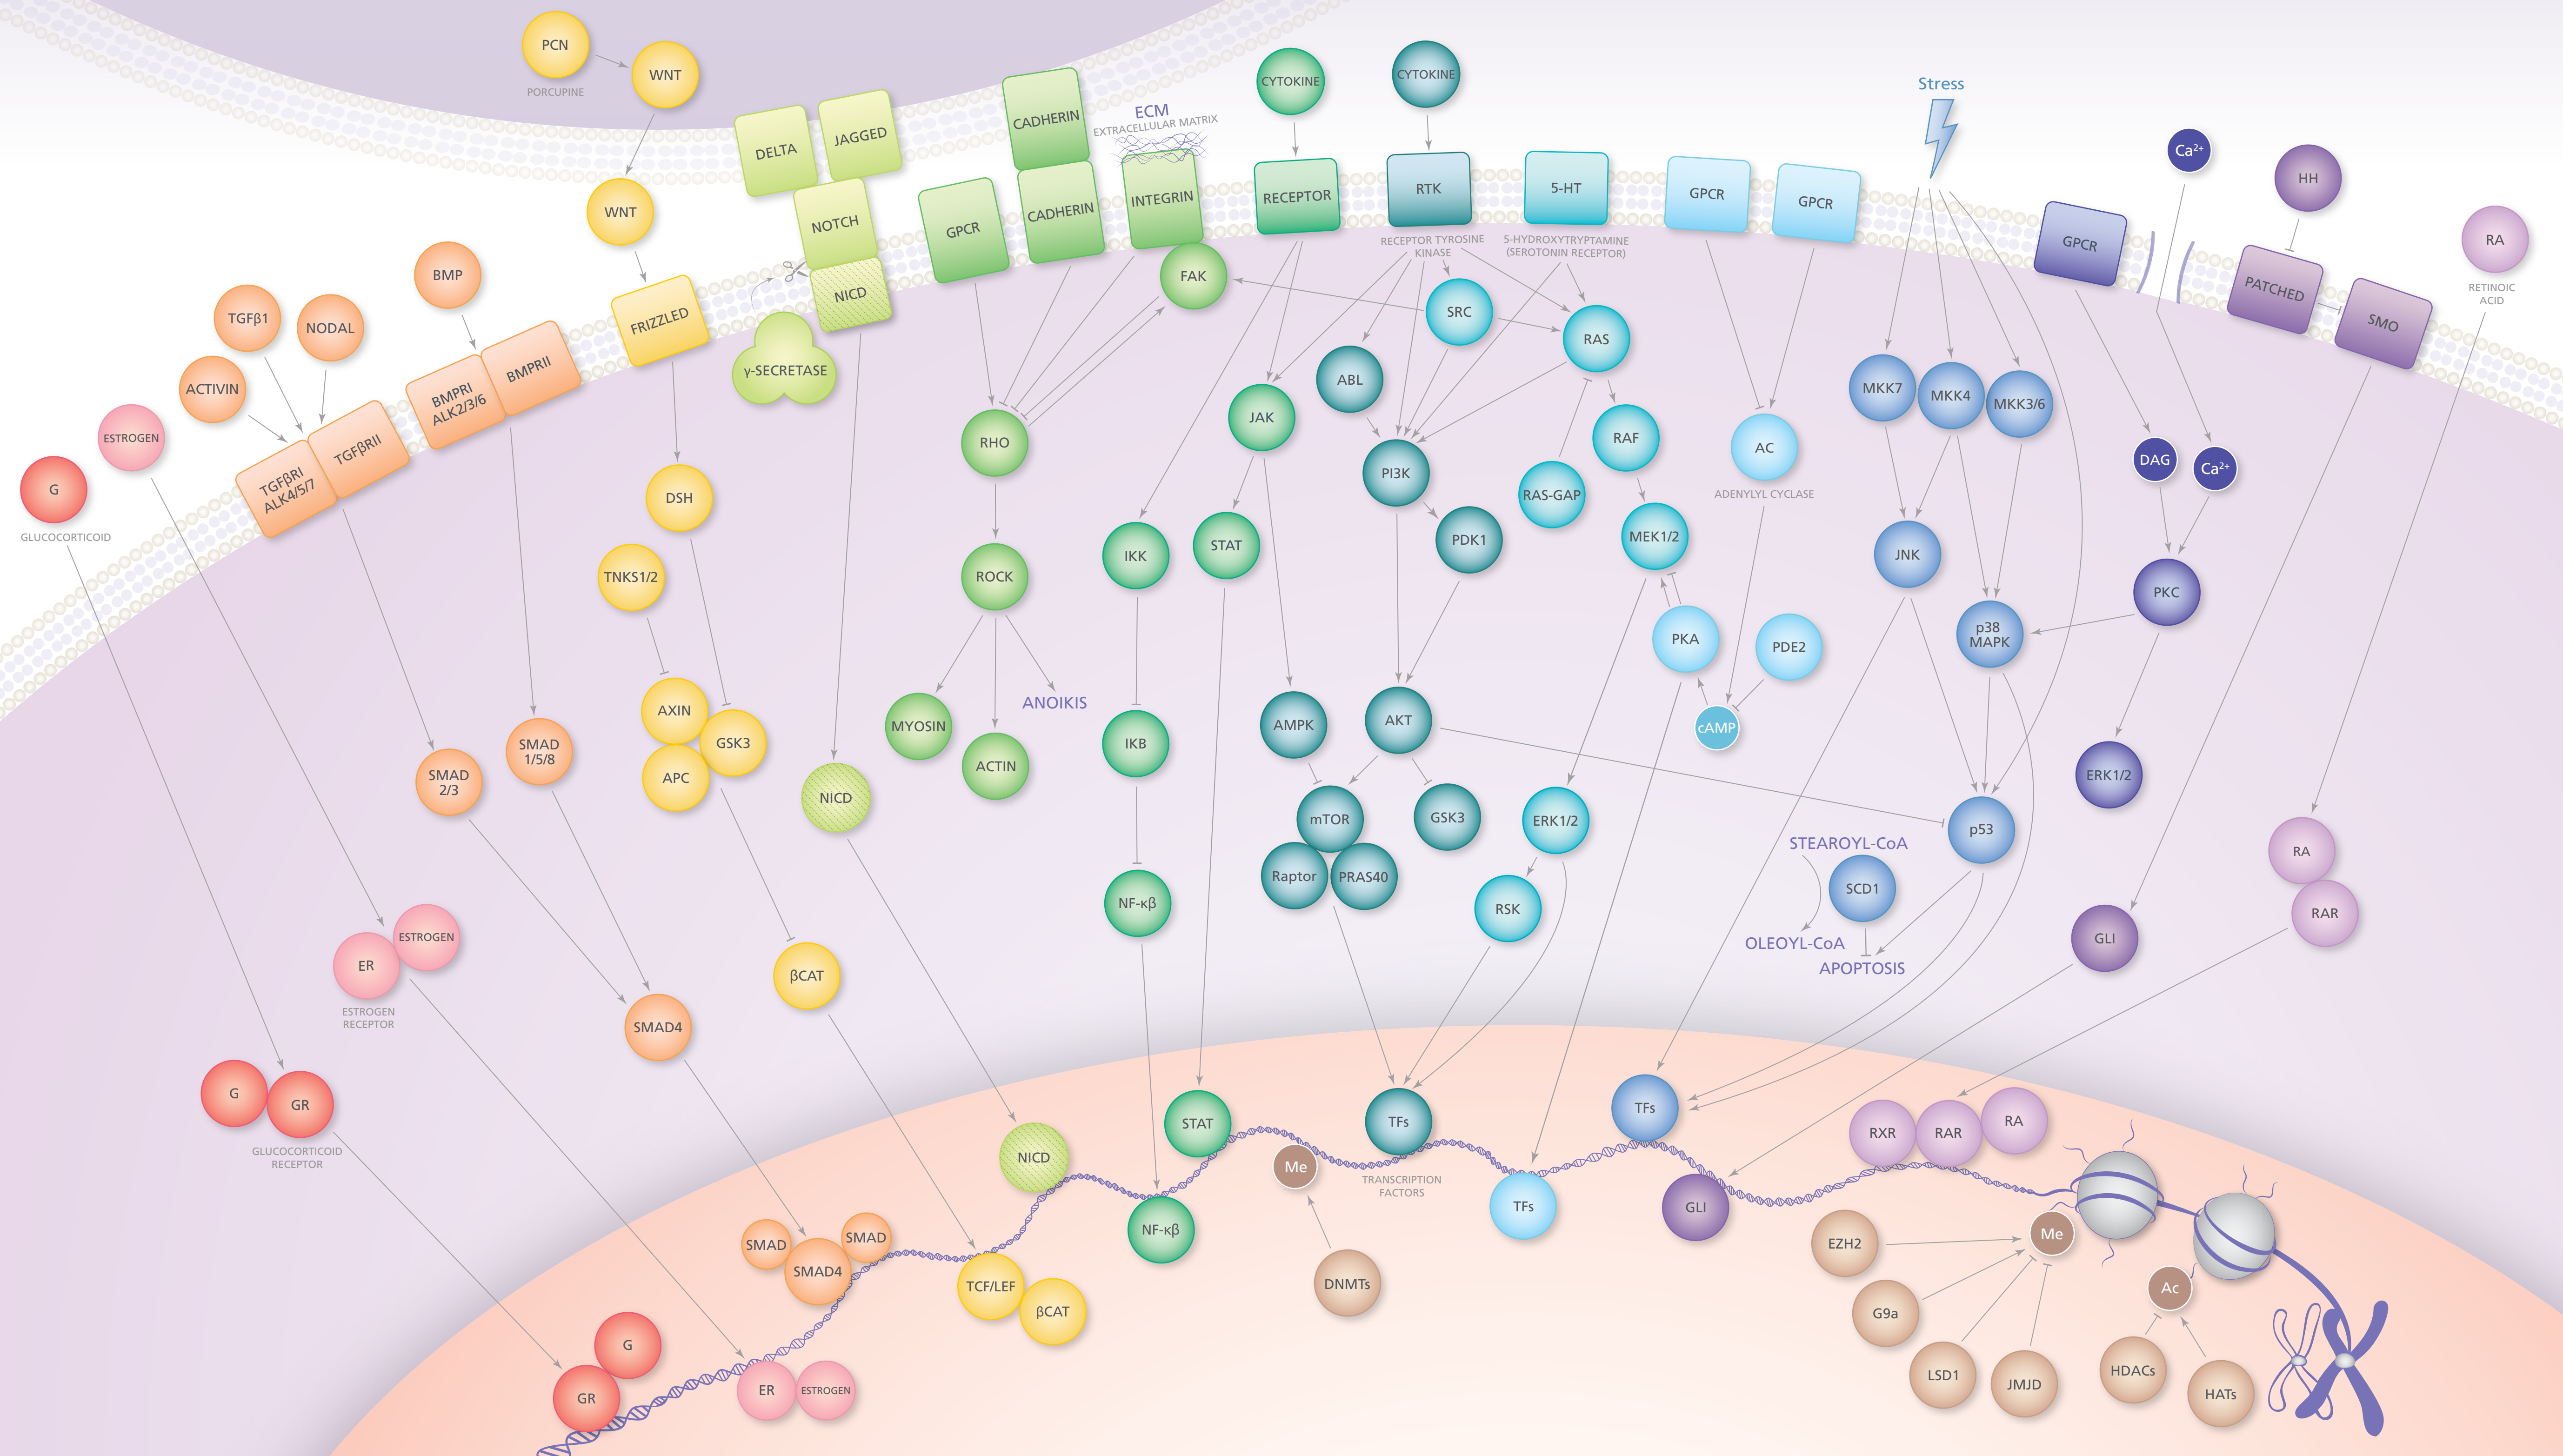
PCN
PORCUPINE
WNT
WNT
DELTA
JAGGED
NOTCH
NICD
γ-SECRETASE
CADHERIN
CADHERIN
ECM
EXTRACELLULAR MATRIX
INTEGRIN
FAK
CYTOKINE
RECEPTOR
CYTOKINE
RTK
RECEPTOR TYROSINE KINASE
5-HT
5-HYDROXYTRYPTAMINE (SEROTONIN RECEPTOR)
GPCR
GPCR
Stress
$Ca^{2+}$
HH
GPCR
PATCHED
SMO
RA
RETINOIC ACID
TGFβ1
NODAL
BMP
ACTIVIN
ESTROGEN
G
GLUCOCORTICOID
TGFβRI ALK4/5/7
TGFβRII
BMPRI ALK2/3/6
BMPRII
FRIZZLED
GPCR
RHO
ROCK
MYOSIN
ACTIN
ANOIKIS
DSH
TNKS1/2
AXIN
GSK3
APC
NICD
βCAT
SRC
RAS
ABL
JAK
PI3K
RAF
RAS-GAP
PDK1
MEK1/2
IKK
STAT
IKB
NF-κβ
AMPK
AKT
mTOR
GSK3
Raptor
PRAS40
ERK1/2
RSK
PKA
PDE2
cAMP
AC
ADENYLYL CYCLASE
MKK7
MKK4
MKK3/6
JNK
p38 MAPK
DAG
$Ca^{2+}$
PKC
ERK1/2
p53
STEAROYL-CoA
SCD1
OLEOYL-CoA
APOPTOSIS
GLI
RA
RAR
SMAD 2/3
SMAD 1/5/8
SMAD4
ER
ESTROGEN
ESTROGEN RECEPTOR
G
GR
GLUCOCORTICOID RECEPTOR
NICD
STAT
TFs
TRANSCRIPTION FACTORS
Me
DNMTs
NF-κβ
TFs
TFs
GLI
RXR
RAR
RA
SMAD
SMAD
SMAD4
TCF/LEF
βCAT
G
GR
ER
ESTROGEN
EZH2
Me
G9a
LSD1
JMJD
Ac
HDACs
HATs